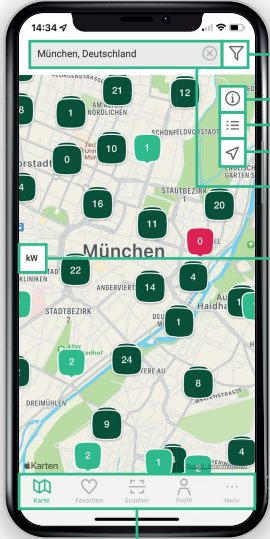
14:34

München, Deutschland

21
12
1
8
0
10
1
4
16
11
20
0
kW
22
München
14
4
1
2
1
24
8
9
2
1
4
ANGERVIERTEL
STADTBEZIRK 2
STADTBEZIRK 1
Haidha
MAXVORSTADT NÖRDLICHEN
SCHÖNFELDVORSTADT
STADTBEZIRK
DREIMÜHLEN
KLINIKEN
Alter Friedhof
Karten

Karte
Favoriten
Scanner
Profil
Mehr